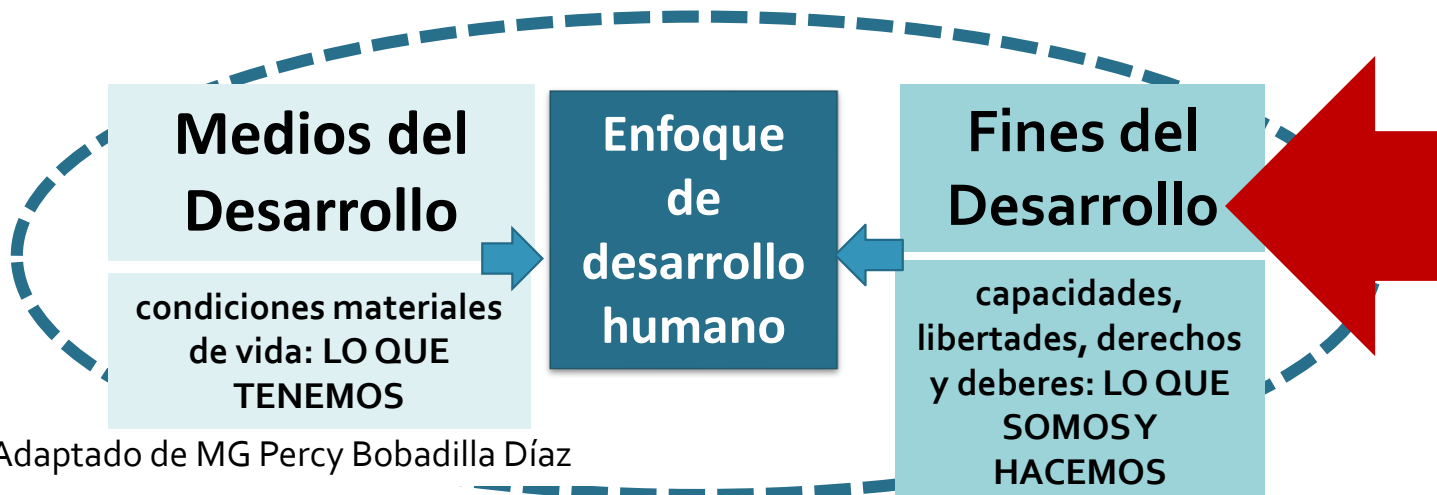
Medios del Desarrollo

condiciones materiales de vida: LO QUE TENEMOS

Enfoque de desarrollo humano

Fines del Desarrollo

capacidades, libertades, derechos y deberes: LO QUE SOMOS Y HACEMOS

Adaptado de MG Percy Bobadilla Díaz